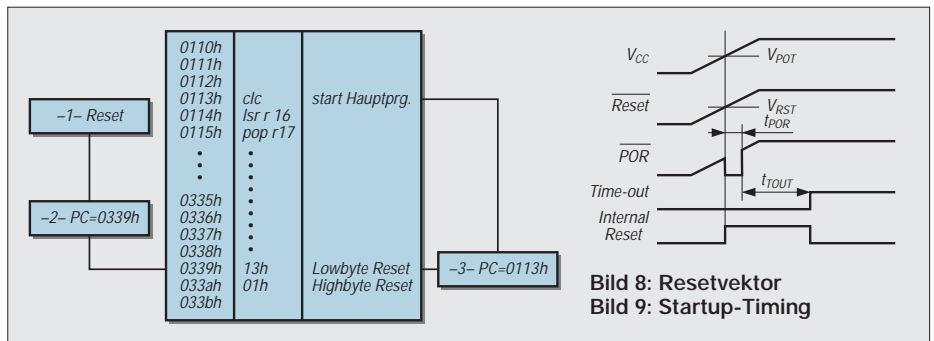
–1– Reset

–2– PC=0339h

| | | |
|---|---|---|
| 0110h | | |
| 0111h | | |
| 0112h | | |
| 0113h | clc | start Hauptprg. |
| 0114h | lsr r 16 | |
| 0115h | pop r17 | |
| ⋮ | ⋮ | |
| 0335h | | |
| 0336h | | |
| 0337h | | |
| 0338h | | |
| 0339h | 13h | Lowbyte Reset |
| 033ah | 01h | Highbyte Reset |
| 033bh | | |

–3– PC=0113h

$V_{CC}$

$V_{POT}$

$\overline{Reset}$

$V_{RST}$

$t_{POR}$

$\overline{POR}$

Time-out

$t_{TOUT}$

Internal Reset

Bild 8: Resetvektor
Bild 9: Startup-Timing